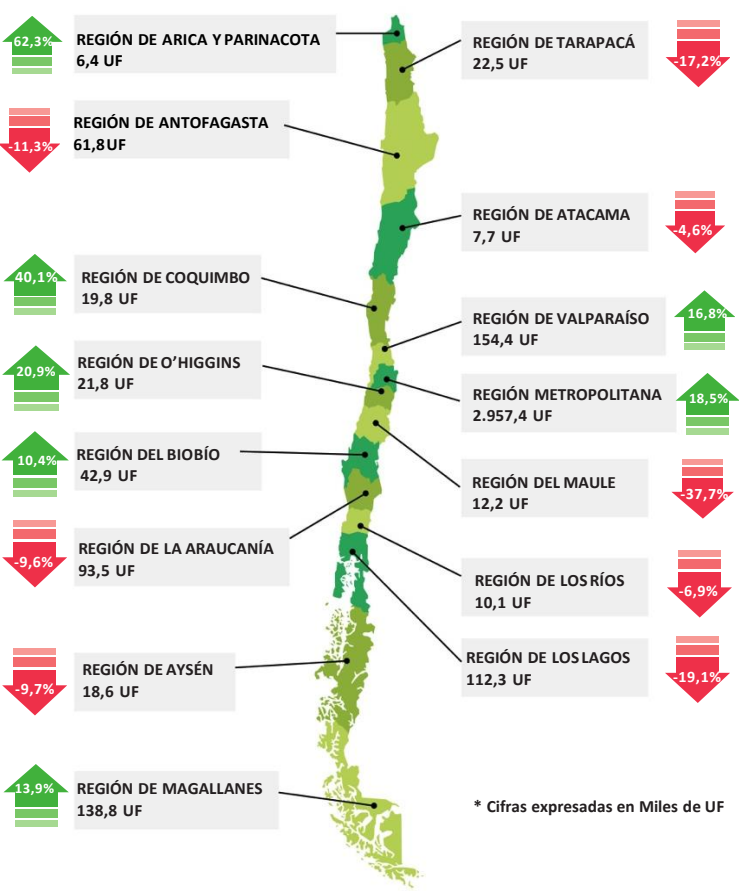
62,3%
REGIÓN DE ARICA Y PARINACOTA
6,4 UF

REGIÓN DE TARAPACÁ
22,5 UF
-17,2%

-11,3%
REGIÓN DE ANTOFAGASTA
61,8 UF

REGIÓN DE ATACAMA
7,7 UF
-4,6%

40,1%
REGIÓN DE COQUIMBO
19,8 UF

REGIÓN DE VALPARAÍSO
154,4 UF
16,8%

20,9%
REGIÓN DE O'HIGGINS
21,8 UF

REGIÓN METROPOLITANA
2.957,4 UF
18,5%

10,4%
REGIÓN DEL BIOBÍO
42,9 UF

REGIÓN DEL MAULE
12,2 UF
-37,7%

-9,6%
REGIÓN DE LA ARAUCANÍA
93,5 UF

REGIÓN DE LOS RÍOS
10,1 UF
-6,9%

REGIÓN DE LOS LAGOS
112,3 UF
-19,1%

-9,7%
REGIÓN DE AYSÉN
18,6 UF

13,9%
REGIÓN DE MAGALLANES
138,8 UF

* Cifras expresadas en Miles de UF